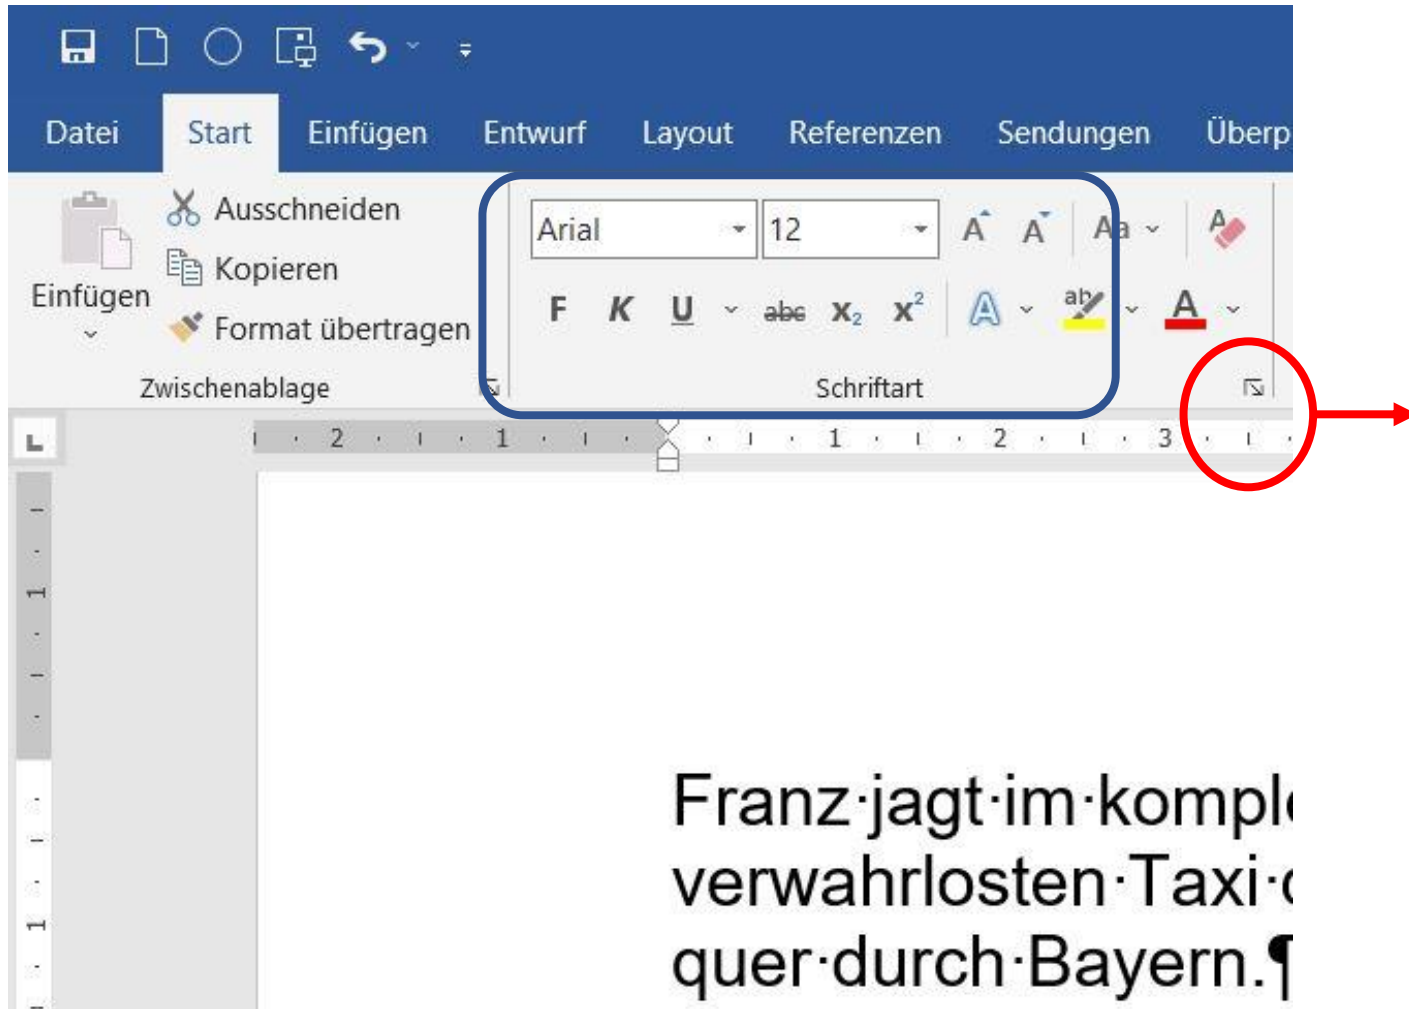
Datei Start Einfügen Entwurf Layout Referenzen Sendungen Überp

Einfügen

Ausschneiden

Kopieren

Format übertragen

Zwischenablage

Arial 12

A A Aa

F K U abc $x_2$ $x^2$

A ab A

Schriftart

2 1 1 2 3

Franz·jagt·im·kompl
verwahrlosten·Taxi·
quer·durch·Bayern.¶